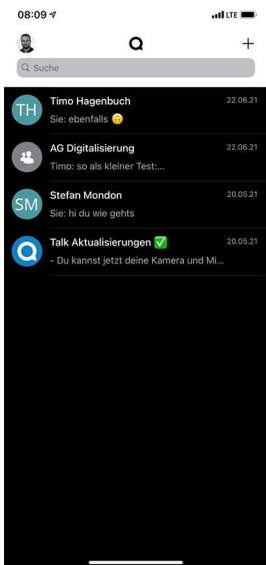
08:09

LTE

+

Suche

TH

Timo Hagenbuch

22.06.21

Sie: ebenfalls 🙃

AG Digitalisierung

22.06.21

Timo: so als kleiner Test:...

SM

Stefan Mondon

20.05.21

Sie: hi du wie gehts

Talk Aktualisierungen ✅

20.05.21

- Du kannst jetzt deine Kamera und Mi...